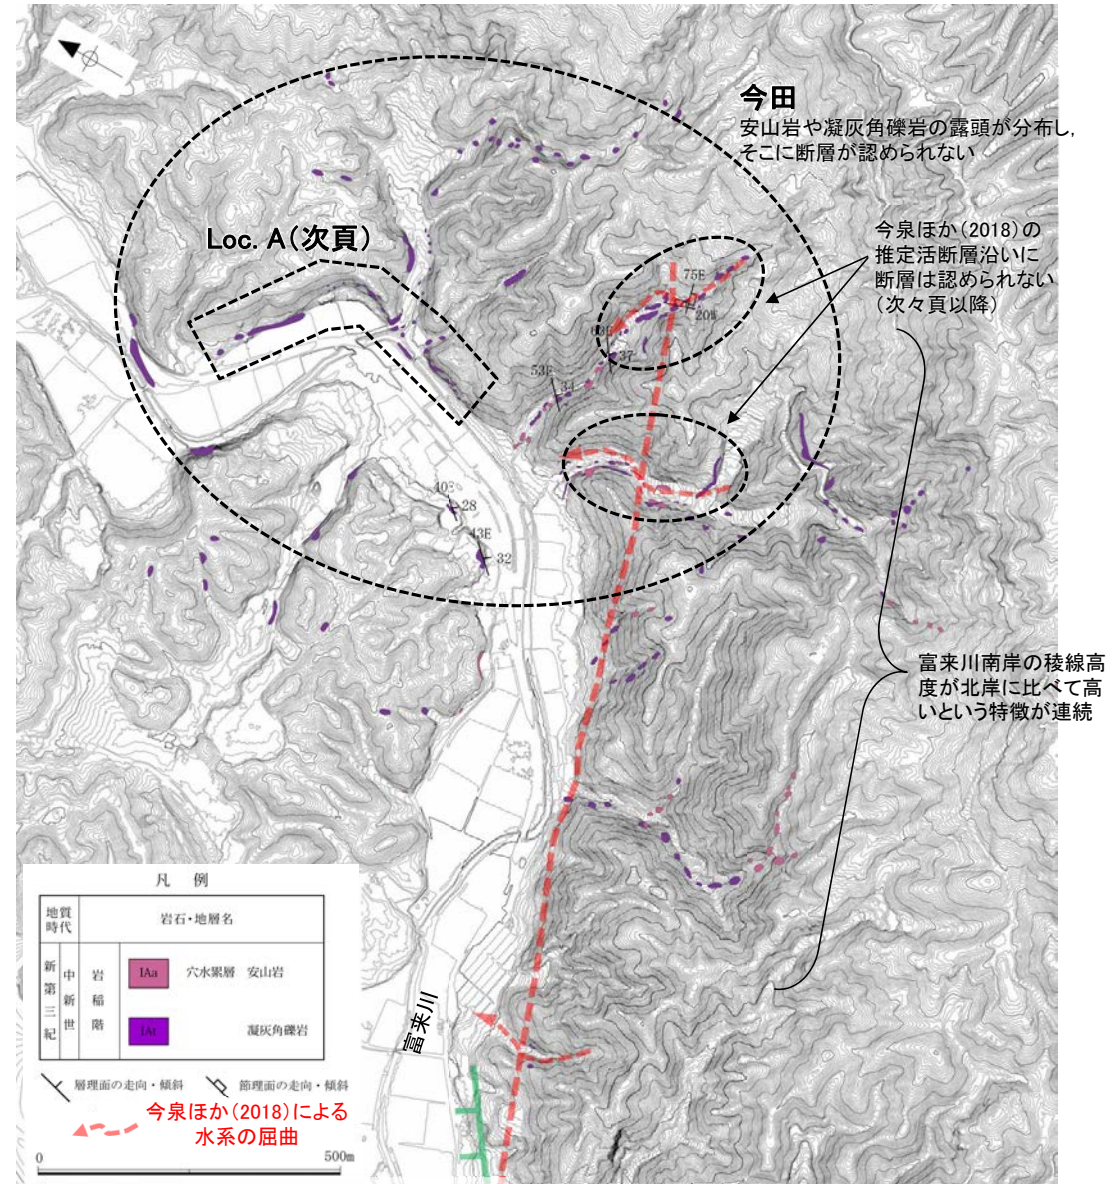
今田
安山岩や凝灰角礫岩の露頭が分布し，そこに断層が認められない

Loc. A（次頁）

今泉ほか（2018）の推定活断層沿いに断層は認められない（次々頁以降）

75E
20W
37
53E
34
40
28
43E
32

富来川南岸の稜線高度が北岸に比べて高いという特徴が連続

富来川

凡　例

| 地質時代 | | | 岩石・地層名 |
|---|---|---|---|
| 新第三紀 | 中新世 | 岩稲階 | IAa 穴水累層 安山岩 |
| | | | IAt 凝灰角礫岩 |

層理面の走向・傾斜　節理面の走向・傾斜

今泉ほか（2018）による水系の屈曲

0　500m